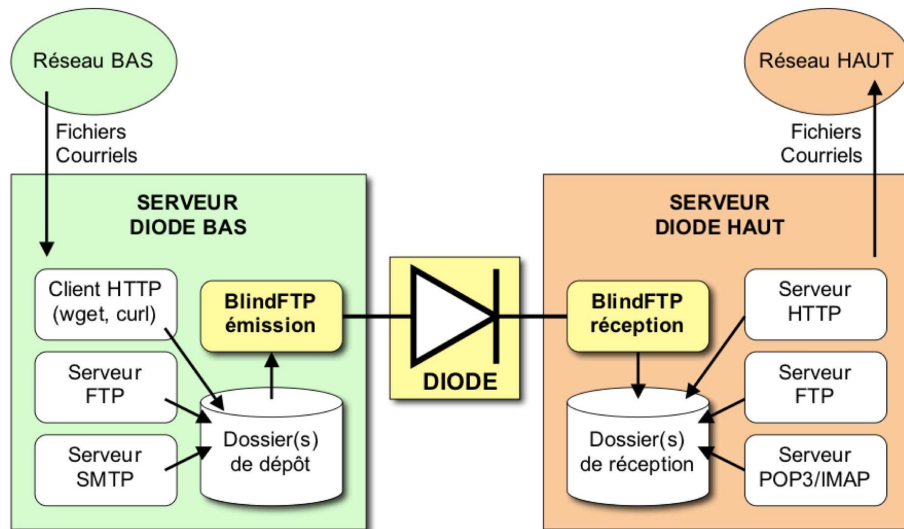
Réseau BAS

Fichiers
Courriels

SERVEUR
DIODE BAS

Client HTTP
(wget, curl)

BlindFTP
émission

Serveur
FTP

Serveur
SMTP

Dossier(s)
de dépôt

DIODE

Réseau HAUT

Fichiers
Courriels

SERVEUR
DIODE HAUT

BlindFTP
réception

Serveur
HTTP

Serveur
FTP

Serveur
POP3/IMAP

Dossier(s)
de réception